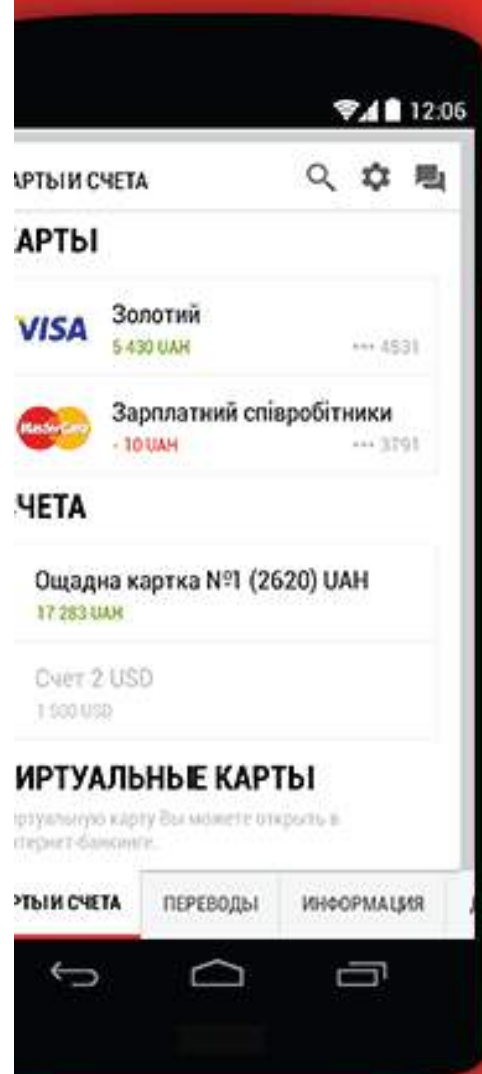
12:06

АРТЫ И СЧЕТА

АРТЫ

VISA Золотий
5 430 UAH
···· 4531

MasterCard Зарплатний співробітники
- 10 UAH
···· 3791

ЧЕТА

Ощадна картка №1 (2620) UAH
17 283 UAH

Счет 2 USD
1 500 USD

ИРТУАЛЬНЫЕ КАРТЫ

иртуальную карту Вы можете открыть в нтернет-банкинге.

АРТЫ И СЧЕТА | ПЕРЕВОДЫ | ИНФОРМАЦИЯ